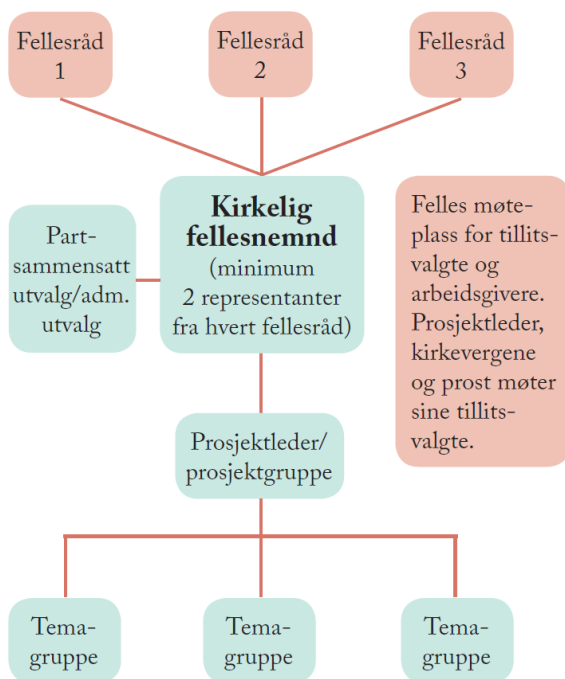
Fellesråd 1

Fellesråd 2

Fellesråd 3

Kirkelig fellesnemnd (minimum 2 representanter fra hvert fellesråd)

Partsammensatt utvalg/adm. utvalg

Felles møteplass for tillitsvalgte og arbeidsgivere. Prosjektleder, kirkevergene og prost møter sine tillitsvalgte.

Prosjektleder/ prosjektgruppe

Temagruppe

Temagruppe

Temagruppe